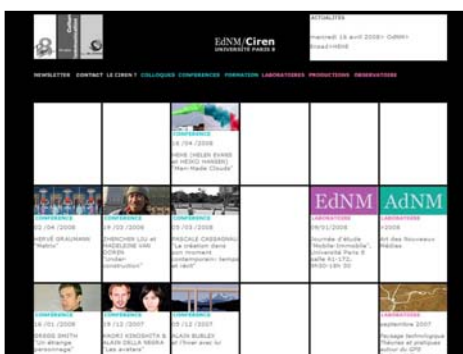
EdNM/Ciren
UNIVERSITÉ PARIS 8

ACTUALITÉS
mercredi 16 avril 2008 - EdNM
Broad HENE

NEWSLETTER CONTACT LE CIREN ? COLLOQUES CONFERENCES FORMATION LABORATOIRES PRODUCTIONS OBSERVATOIRES

CONFERENCE
16/04/2008
HEHE (HELEN EVANS et HEIKO HANSEN) "Man Made Clouds"

CONFERENCE
02/04/2008
HERVÉ GRAUMANN "Matrix"

CONFERENCE
19/03/2008
ZHENCHEN LIU et MADELEINE VAN DOREN "Under construction"

CONFERENCE
05/03/2008
PASCALE CASSAGNAU "La création dans son moment contemporain: temps et récit"

EdNM
LABORATOIRE
09/01/2008
Journée d'étude "Mobile/Immobile", Université Paris 8 salle A1-172, 9h30-18h 30

AdNM
LABORATOIRE
Art des Nouveaux Médias

CONFERENCE
16/01/2008
GREGG SMITH "Un étrange personnage"

CONFERENCE
19/12/2007
NAOKI KOBASHI & ALAIN DELLA NEGRA "Les avatars"

CONFERENCE
05/12/2007
ALAIN BUBLEX "l'hiver avec lui"

LABORATOIRE
septembre 2007
Paysage technologique Théories et pratiques autour du GPS